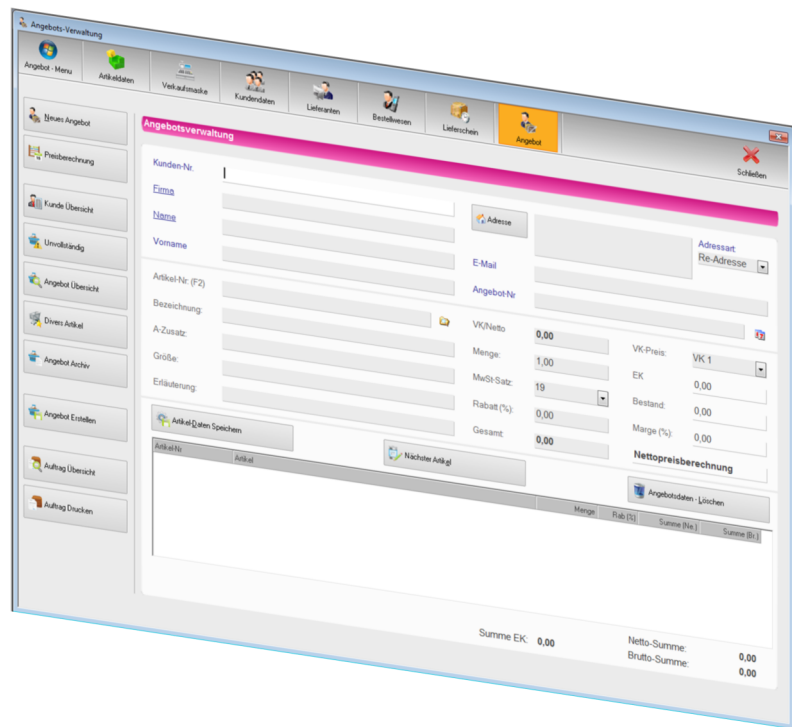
Angebots-Verwaltung

Angebot - Menu
Artikeldaten
Verkaufsmaske
Kundendaten
Lieferanten
Bestellwesen
Lieferschein
Angebot

Neues Angebot
Preisberechnung
Kunde Übersicht
Unvollständig
Angebot Übersicht
Divers Artikel
Angebot Archiv
Angebot Erstellen
Auftrag Übersicht
Auftrag Drucken

Angebotsverwaltung

Schließen

Kunden-Nr.
Firma
Name
Vorname
Adresse
E-Mail
Angebot-Nr
Adressart
Re-Adresse

Artikel-Nr (F2)
Bezeichnung:
A-Zusatz:
Größe:
Erläuterung:

VK/Netto 0,00
Menge: 1,00
MwSt-Satz: 19
Rabatt (%): 0,00
Gesamt 0,00

VK-Preis: VK 1
EK 0,00
Bestand: 0,00
Marge (%): 0,00
Nettopreisberechnung

Artikel-Daten Speichern
Nächster Artikel
Angebotsdaten - Löschen

| Artikel-Nr | Artikel | Menge | Rab (%) | Summe (Ne.) | Summe (Br.) |
|---|---|---|---|---|---|

Summe EK: 0,00
Netto-Summe: 0,00
Brutto-Summe: 0,00